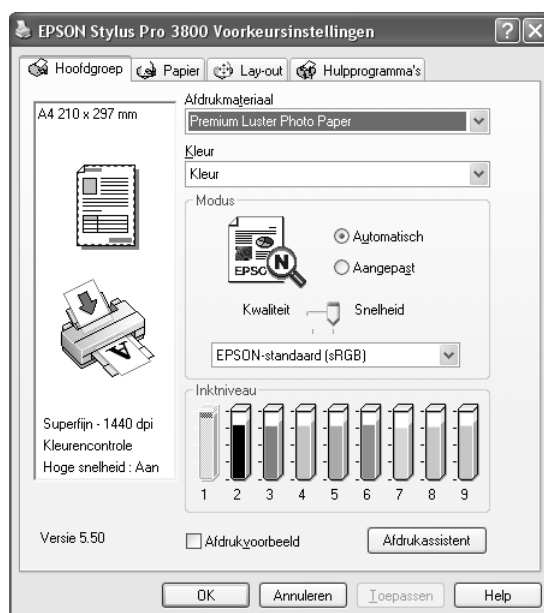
EPSON Stylus Pro 3800 Voorkeursinstellingen

Hoofdgroep | Papier | Lay-out | Hulpprogramma's

A4 210 x 297 mm

Afdrukmateriaal
Premium Luster Photo Paper

Kleur
Kleur

Modus
Automatisch
Aangepast
Kwaliteit
Snelheid
EPSON-standaard (sRGB)

Inktniveau
1 2 3 4 5 6 7 8 9

Superfijn - 1440 dpi
Kleurencontrole
Hoge snelheid : Aan

Versie 5.50

Afdrukvoorbeeld
Afdrukassistent

OK
Annuleren
Toepassen
Help